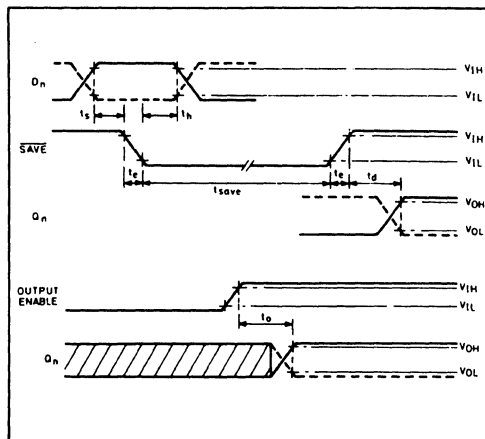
$D_n$

$V_{IH}$

$V_{IL}$

$t_s$

$t_h$

$\overline{SAVE}$

$V_{IH}$

$V_{IL}$

$t_f$

$t_{save}$

$t_r$

$t_d$

$Q_n$

$V_{OH}$

$V_{OL}$

OUTPUT ENABLE

$V_{IH}$

$V_{IL}$

$t_o$

$Q_n$

$V_{OH}$

$V_{OL}$